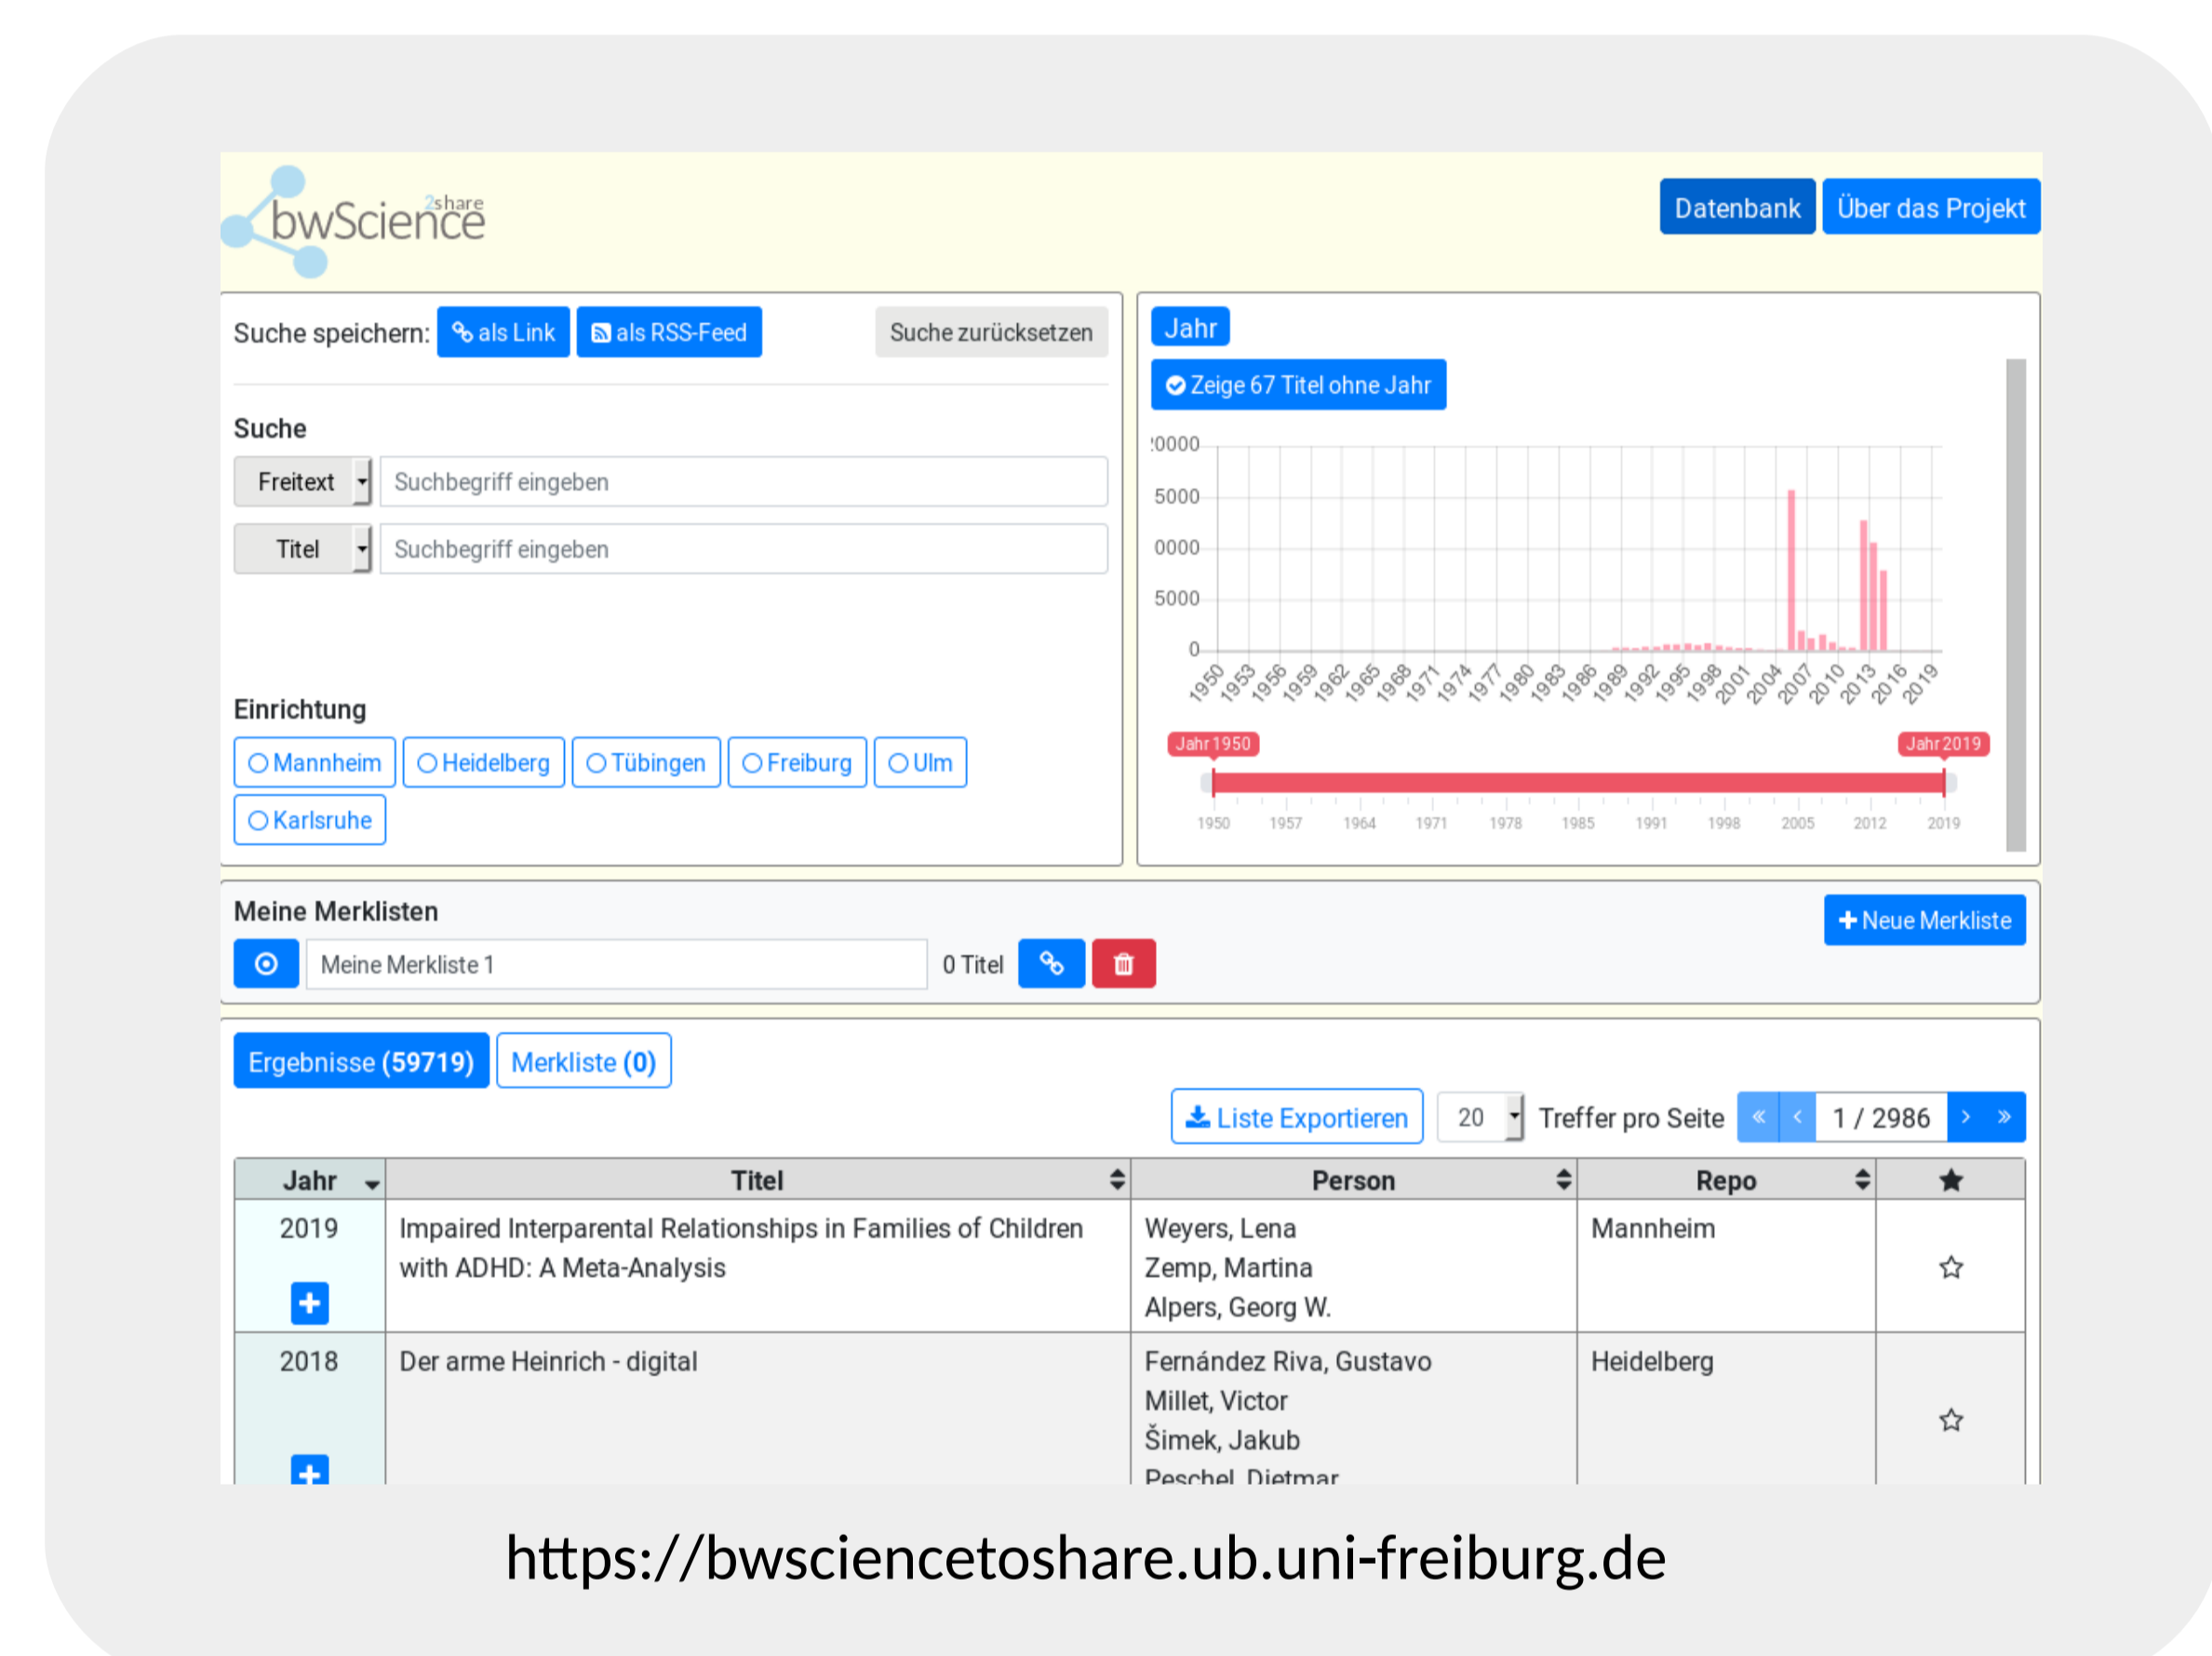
bwScience2share

Datenbank Über das Projekt

Suche speichern: als Link als RSS-Feed Suche zurücksetzen

Suche

Freitext Suchbegriff eingeben

Titel Suchbegriff eingeben

Einrichtung

Mannheim Heidelberg Tübingen Freiburg Ulm Karlsruhe

Jahr

Zeige 67 Titel ohne Jahr

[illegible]0000
5000
0000
5000
0

1950 1953 1956 1959 1962 1965 1968 1971 1974 1977 1980 1983 1986 1989 1992 1995 1998 2001 2004 2007 2010 2013 2016 2019

Jahr 1950 Jahr 2019

1950 1957 1964 1971 1978 1985 1991 1998 2005 2012 2019

Meine Merklisten

Neue Merkliste

Meine Merkliste 1 0 Titel

Ergebnisse (59719) Merkliste (0)

Liste Exportieren 20 Treffer pro Seite « ‹ 1 / 2986 › »

| Jahr | Titel | Person | Repo | ★ |
|---|---|---|---|---|
| 2019 | Impaired Interparental Relationships in Families of Children with ADHD: A Meta-Analysis | Weyers, Lena Zemp, Martina Alpers, Georg W. | Mannheim | ☆ |
| 2018 | Der arme Heinrich - digital | Fernández Riva, Gustavo Millet, Victor Šimek, Jakub Peschel, Dietmar | Heidelberg | ☆ |

https://bwsciencetoshare.ub.uni-freiburg.de